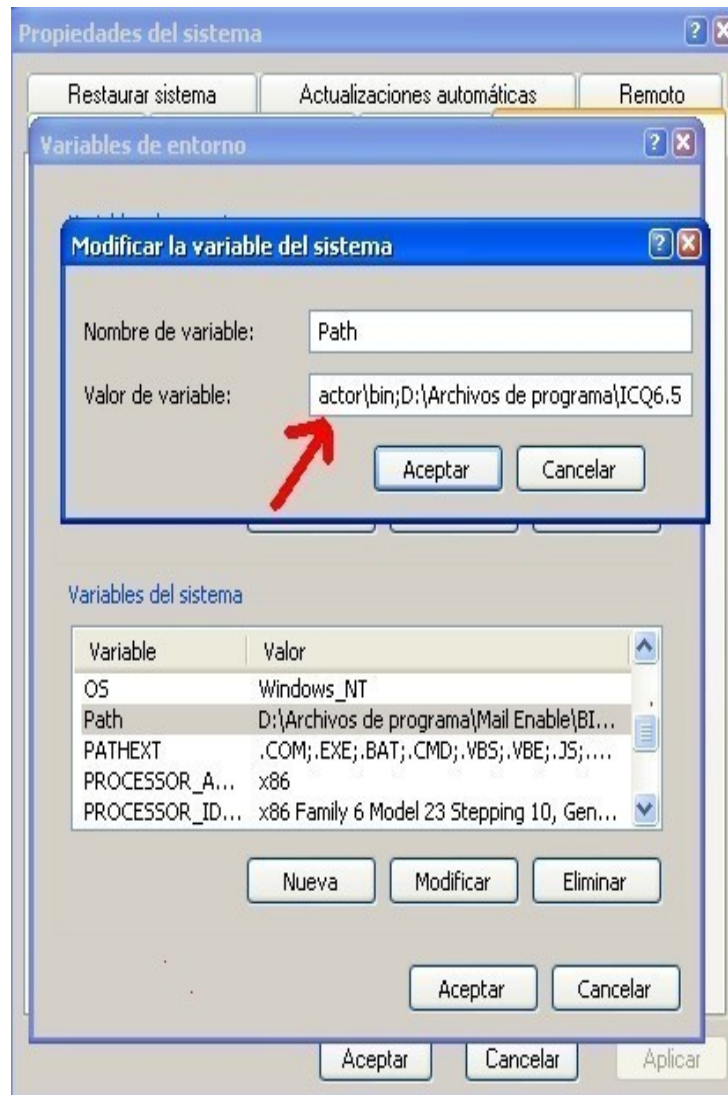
Propiedades del sistema

Restaurar sistema | Actualizaciones automáticas | Remoto

Variables de entorno

Modificar la variable del sistema

Nombre de variable: Path

Valor de variable: actor\bin;D:\Archivos de programa\ICQ6.5

Aceptar Cancelar

Variables del sistema

| Variable | Valor |
|---|---|
| OS | Windows_NT |
| Path | D:\Archivos de programa\Mail Enable\BI... |
| PATHEXT | .COM;.EXE;.BAT;.CMD;.VBS;.VBE;.JS;.... |
| PROCESSOR_A... | x86 |
| PROCESSOR_ID... | x86 Family 6 Model 23 Stepping 10, Gen... |

Nueva Modificar Eliminar

Aceptar Cancelar

Aceptar Cancelar Aplicar